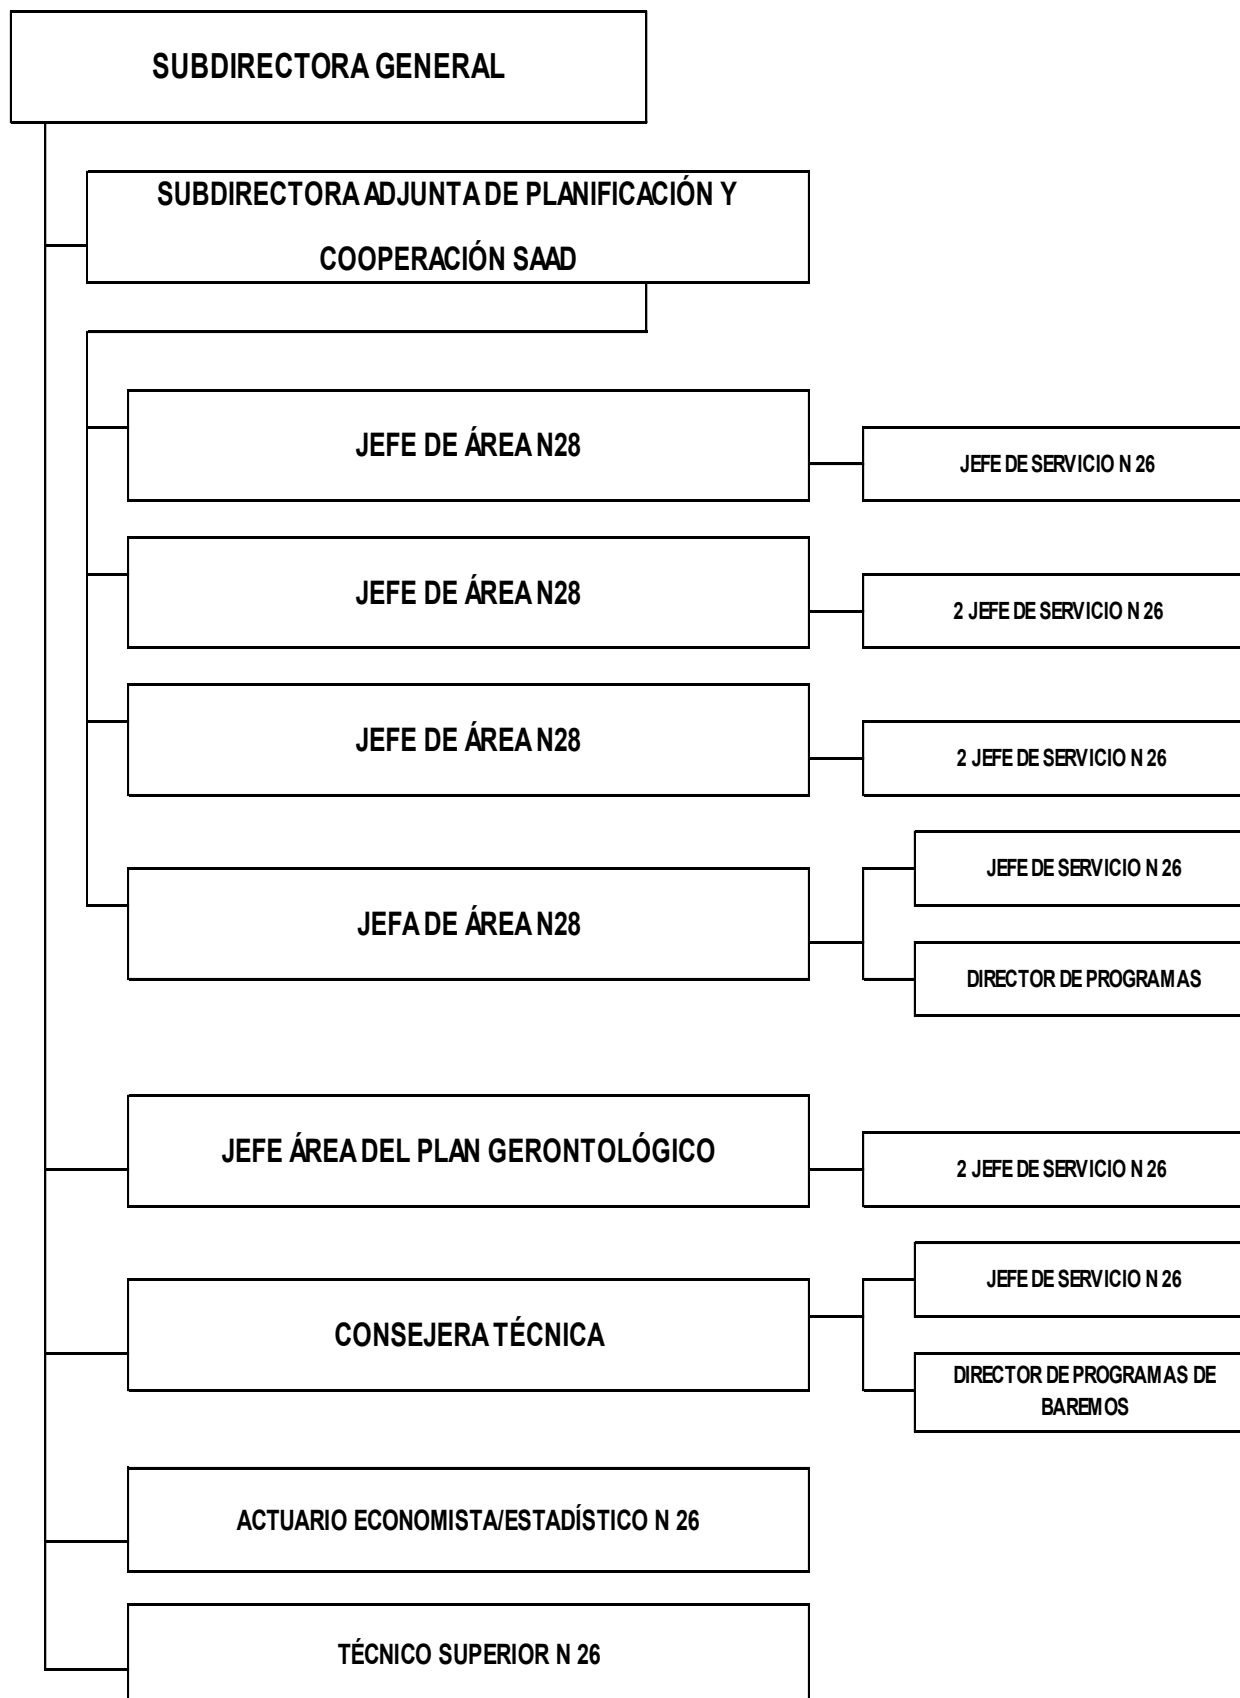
SUBDIRECTORA GENERAL

SUBDIRECTORA ADJUNTA DE PLANIFICACIÓN Y COOPERACIÓN SAAD

JEFE DE ÁREA N28

JEFE DE SERVICIO N 26

JEFE DE ÁREA N28

2 JEFE DE SERVICIO N 26

JEFE DE ÁREA N28

2 JEFE DE SERVICIO N 26

JEFA DE ÁREA N28

JEFE DE SERVICIO N 26

DIRECTOR DE PROGRAMAS

JEFE ÁREA DEL PLAN GERONTOLÓGICO

2 JEFE DE SERVICIO N 26

CONSEJERA TÉCNICA

JEFE DE SERVICIO N 26

DIRECTOR DE PROGRAMAS DE BAREMOS

ACTUARIO ECONOMISTA/ESTADÍSTICO N 26

TÉCNICO SUPERIOR N 26